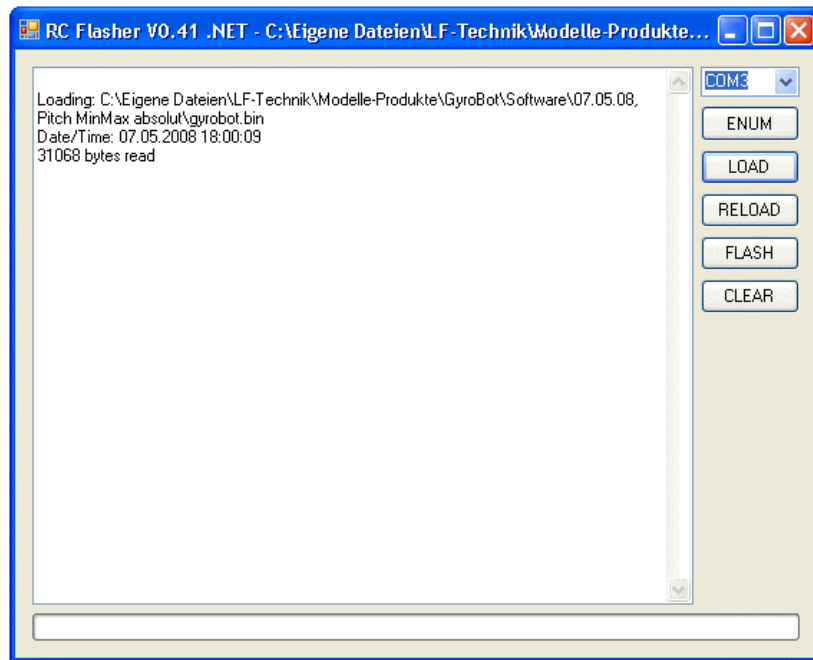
RC Flasher V0.41 .NET - C:\Eigene Dateien\LF-Technik\Modelle-Produkte...

Loading: C:\Eigene Dateien\LF-Technik\Modelle-Produkte\GyroBot\Software\07.05.08, Pitch MinMax absolut\gyrobot.bin
Date/Time: 07.05.2008 18:00:09
31068 bytes read

COM3

ENUM

LOAD

RELOAD

FLASH

CLEAR